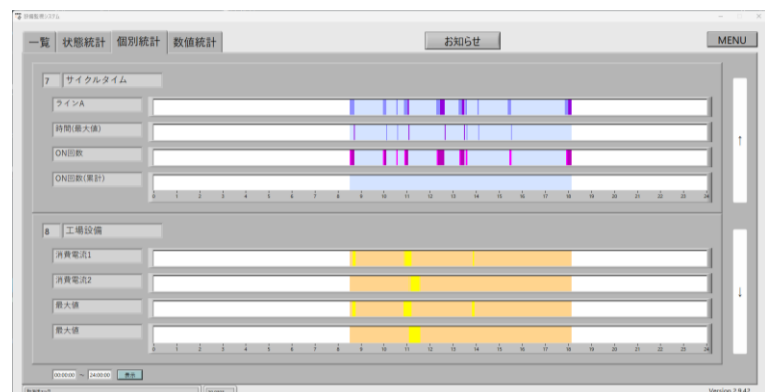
状態監視システム

一覧 状態統計 個別統計 数値統計

お知らせ

MENU

7 サイクルタイム

ラインA

時間(最大値)

ON回数

ON回数(累計)

0 1 2 3 4 5 6 7 8 9 10 11 12 13 14 15 16 17 18 19 20 21 22 23 24

8 工場設備

消費電流1

消費電流2

最大値

最大値

0 1 2 3 4 5 6 7 8 9 10 11 12 13 14 15 16 17 18 19 20 21 22 23 24

↑

↓

00:00:00 ~ 24:00:00 表示

Version 2.9.42